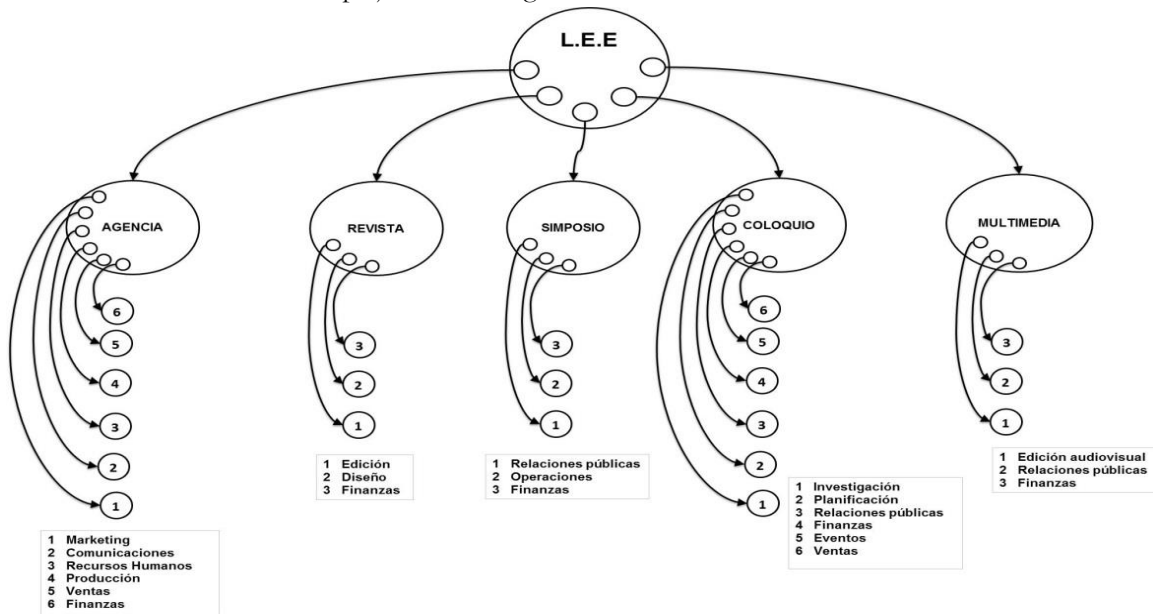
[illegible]

L.E.E

AGENCIA

6
5
4
3
2
1

1 Marketing
2 Comunicaciones
3 Recursos Humanos
4 Producción
5 Ventas
6 Finanzas

REVISTA

3
2
1

1 Edición
2 Diseño
3 Finanzas

SIMPOSIO

3
2
1

1 Relaciones públicas
2 Operaciones
3 Finanzas

COLOQUIO

6
5
4
3
2
1

1 Investigación
2 Planificación
3 Relaciones públicas
4 Finanzas
5 Eventos
6 Ventas

MULTIMEDIA

3
2
1

1 Edición audiovisual
2 Relaciones públicas
3 Finanzas